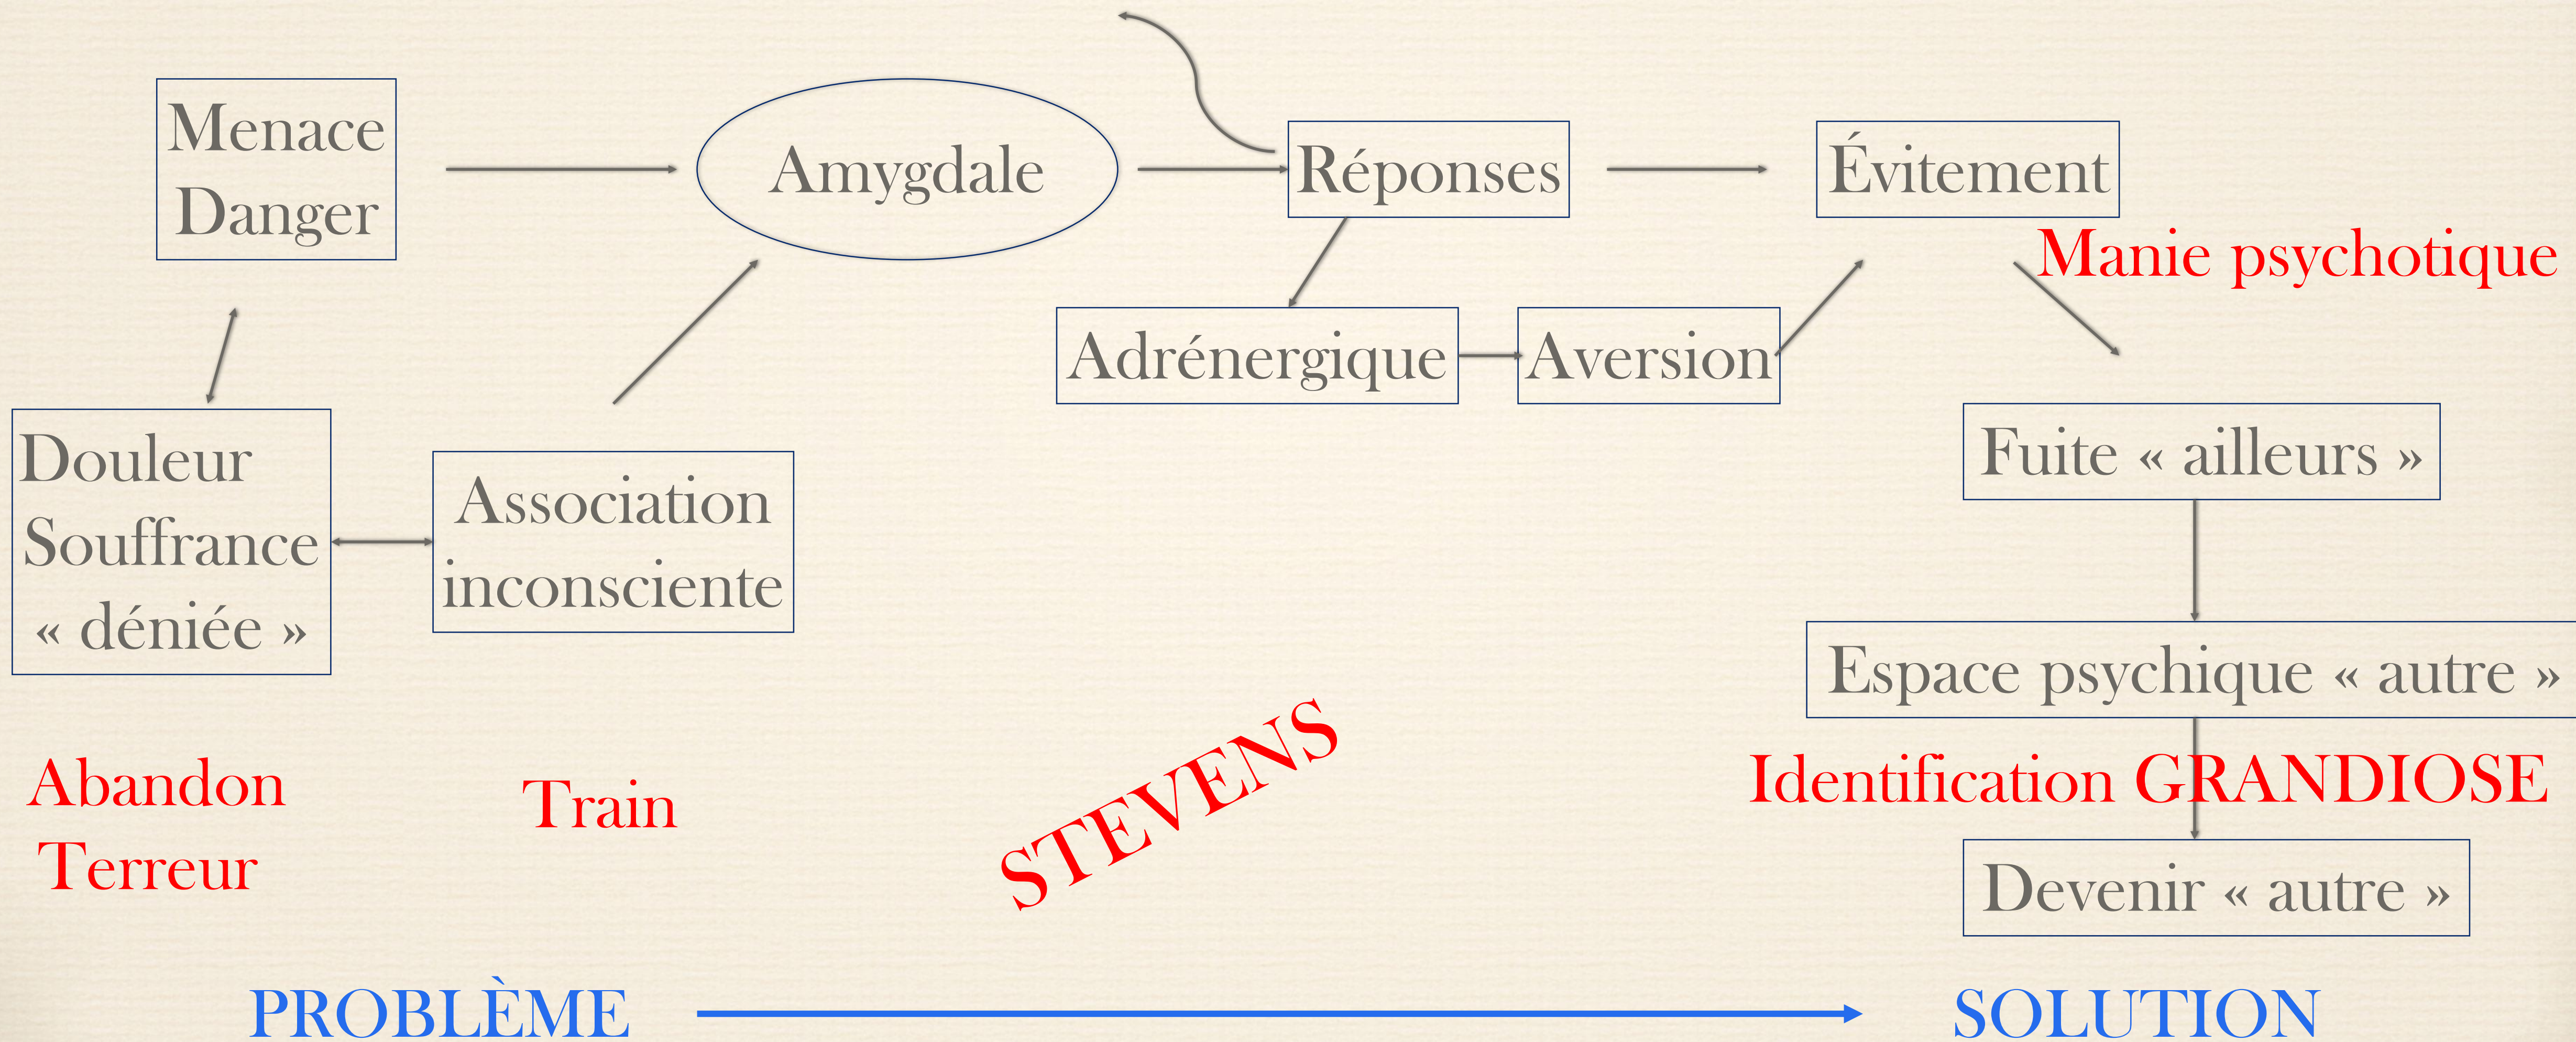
Menace
Danger

Amygdale

Réponses

Évitement

Manie psychotique

Adrénergique

Aversion

Douleur
Souffrance
« déniée »

Association
inconsciente

Fuite « ailleurs »

Espace psychique « autre »

Identification GRANDIOSE

Devenir « autre »

Abandon
Terreur

Train

STEVENS

PROBLÈME

SOLUTION